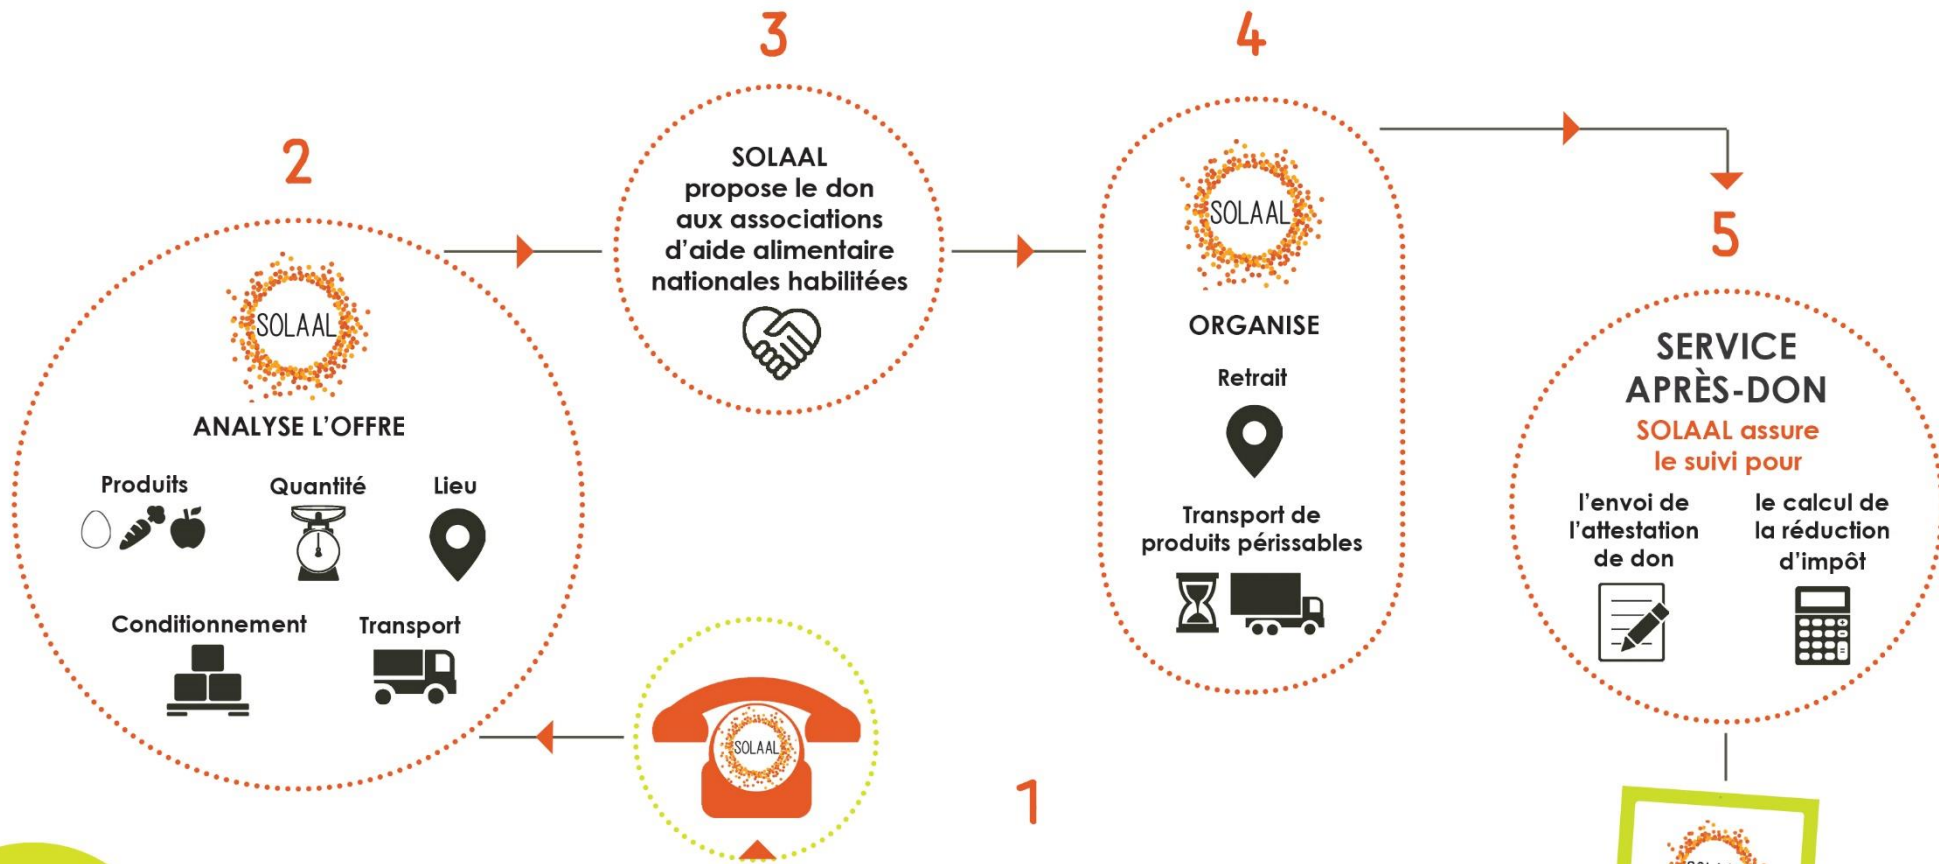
3

4

2

SOLAAL propose le don aux associations d'aide alimentaire nationales habilitées

SOLAAL

ORGANISE

Retrait

Transport de produits périssables

5

SOLAAL

ANALYSE L'OFFRE

Produits

Quantité

Lieu

Conditionnement

Transport

SERVICE APRÈS-DON

SOLAAL assure le suivi pour

l'envoi de l'attestation de don

le calcul de la réduction d'impôt

SOLAAL

1